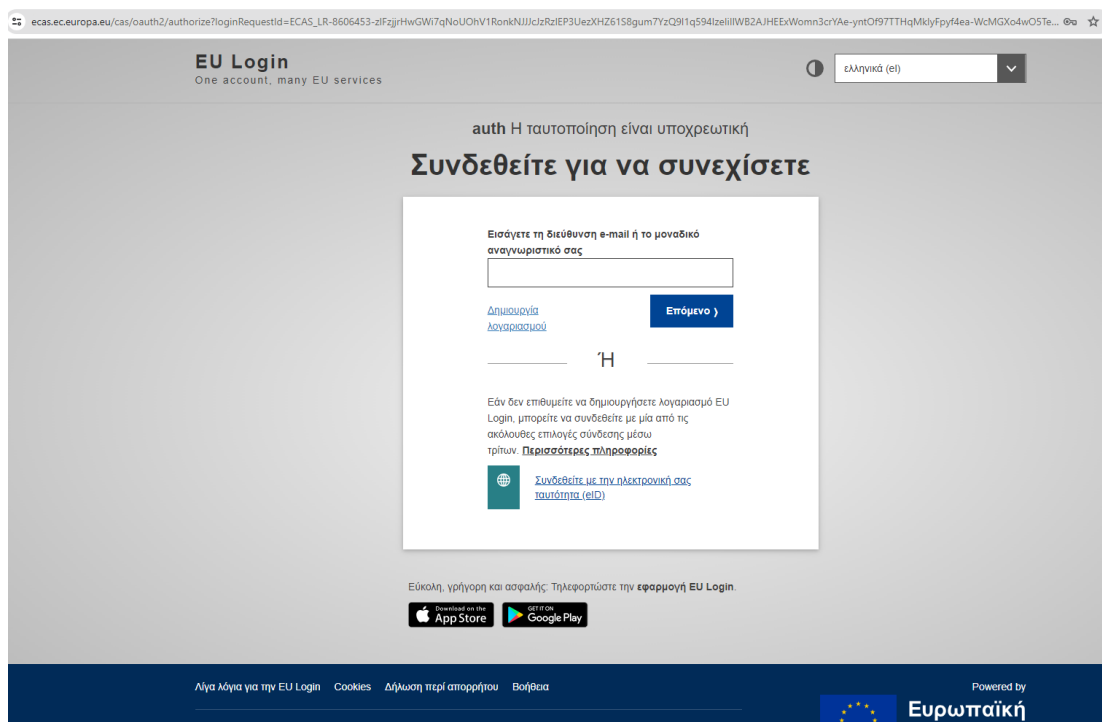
ecas.ec.europa.eu/cas/oauth2/authorize?loginRequestId=ECAS_LR-8606453-zlFzjjrHwGWi7qNoUOhV1RonkNJJJcJzRzlEP3UezXHZ61S8gum7YzQ9I1q594IzeliIWB2AJHEExWomn3crYAe-yntOf97TTHqMklyFpyf4ea-WcMGXo4wO5Te...

EU Login
One account, many EU services

ελληνικά (el)

auth Η ταυτοποίηση είναι υποχρεωτική

Συνδεθείτε για να συνεχίσετε

Εισάγετε τη διεύθυνση e-mail ή το μοναδικό αναγνωριστικό σας

Δημιουργία λογαριασμού

Επόμενο ›

Ή

Εάν δεν επιθυμείτε να δημιουργήσετε λογαριασμό EU Login, μπορείτε να συνδεθείτε με μία από τις ακόλουθες επιλογές σύνδεσης μέσω τρίτων. Περισσότερες πληροφορίες

Συνδεθείτε με την ηλεκτρονική σας ταυτότητα (eID)

Εύκολη, γρήγορη και ασφαλής: Τηλεφορτώστε την εφαρμογή EU Login.

Download on the App Store

GET IT ON Google Play

Λίγα λόγια για την EU Login Cookies Δήλωση περί απορρήτου Βοήθεια

Powered by

Ευρωπαϊκή